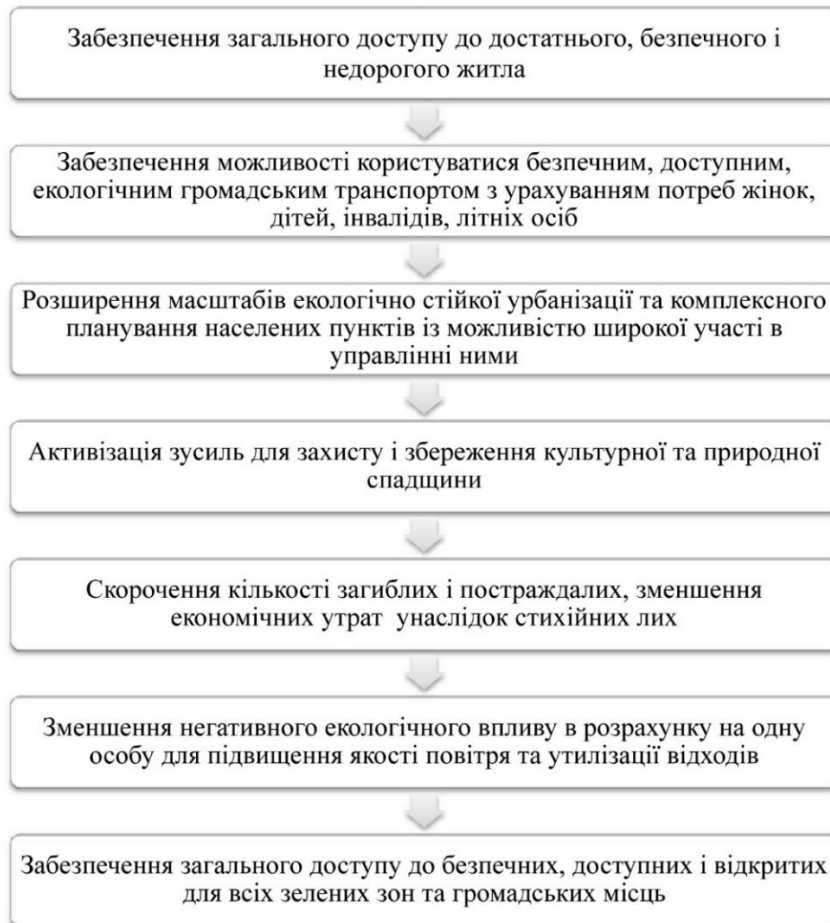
Забезпечення загального доступу до достатнього, безпечного і недорогого житла

Забезпечення можливості користуватися безпечним, доступним, екологічним громадським транспортом з урахуванням потреб жінок, дітей, інвалідів, літніх осіб

Розширення масштабів екологічно стійкої урбанізації та комплексного планування населених пунктів із можливістю широкої участі в управлінні ними

Активізація зусиль для захисту і збереження культурної та природної спадщини

Скорочення кількості загиблих і постраждалих, зменшення економічних утрат унаслідок стихійних лих

Зменшення негативного екологічного впливу в розрахунку на одну особу для підвищення якості повітря та утилізації відходів

Забезпечення загального доступу до безпечних, доступних і відкритих для всіх зелених зон та громадських місць